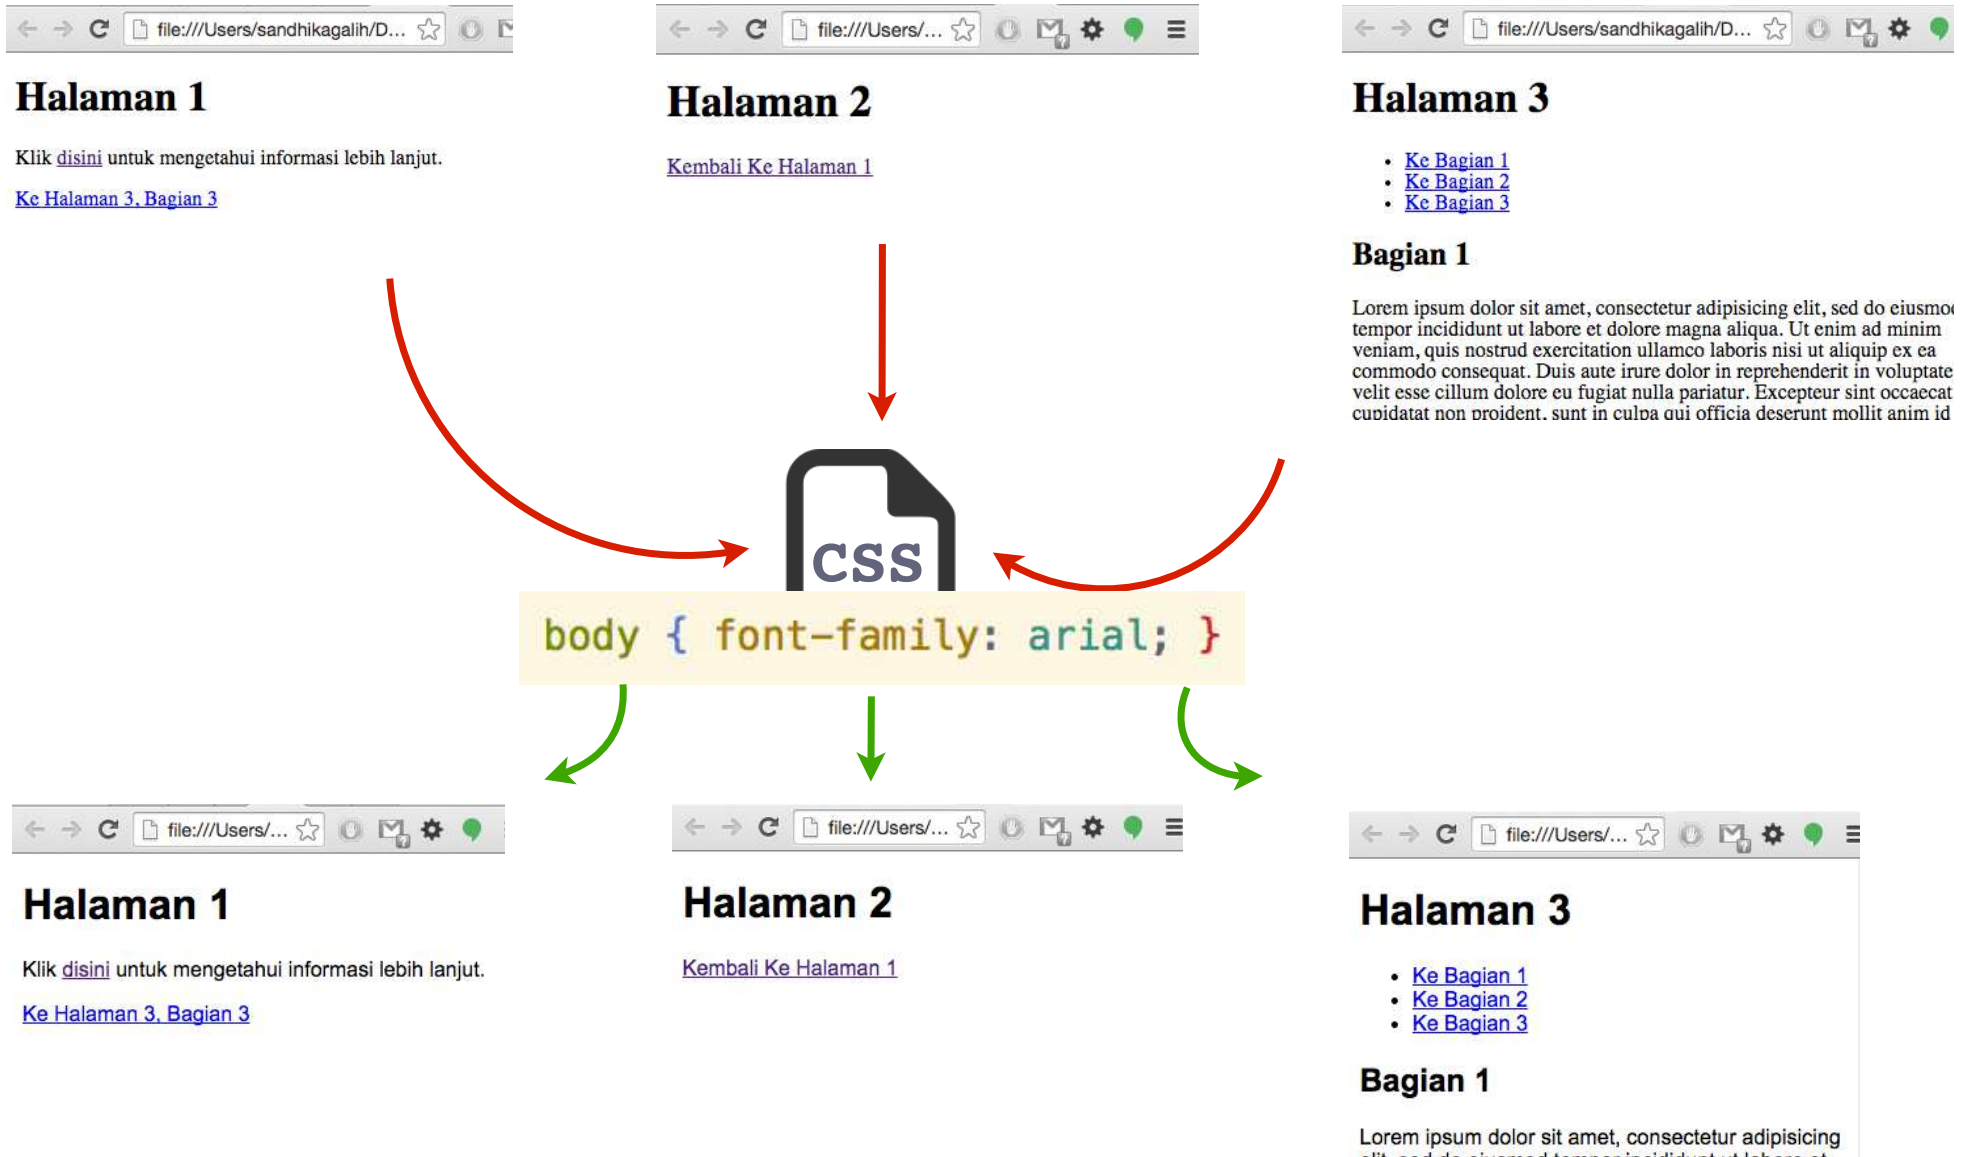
file:///Users/sandhikagalih/D...

Halaman 1

Klik disini untuk mengetahui informasi lebih lanjut.

Ke Halaman 3, Bagian 3

file:///Users/...

Halaman 2

Kembali Ke Halaman 1

file:///Users/sandhikagalih/D...

Halaman 3

- Ke Bagian 1
- Ke Bagian 2
- Ke Bagian 3

Bagian 1

Lorem ipsum dolor sit amet, consectetur adipisicing elit, sed do eiusmo tempor incididunt ut labore et dolore magna aliqua. Ut enim ad minim veniam, quis nostrud exercitation ullamco laboris nisi ut aliquip ex ea commodo consequat. Duis aute irure dolor in reprehenderit in voluptate velit esse cillum dolore eu fugiat nulla pariatur. Excepteur sint occaecat cupidatat non proident, sunt in culpa qui officia deserunt mollit anim id

CSS

body { font-family: arial; }

file:///Users/...

Halaman 1

Klik disini untuk mengetahui informasi lebih lanjut.

Ke Halaman 3, Bagian 3

file:///Users/...

Halaman 2

Kembali Ke Halaman 1

file:///Users/...

Halaman 3

- Ke Bagian 1
- Ke Bagian 2
- Ke Bagian 3

Bagian 1

Lorem ipsum dolor sit amet, consectetur adipisicing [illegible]